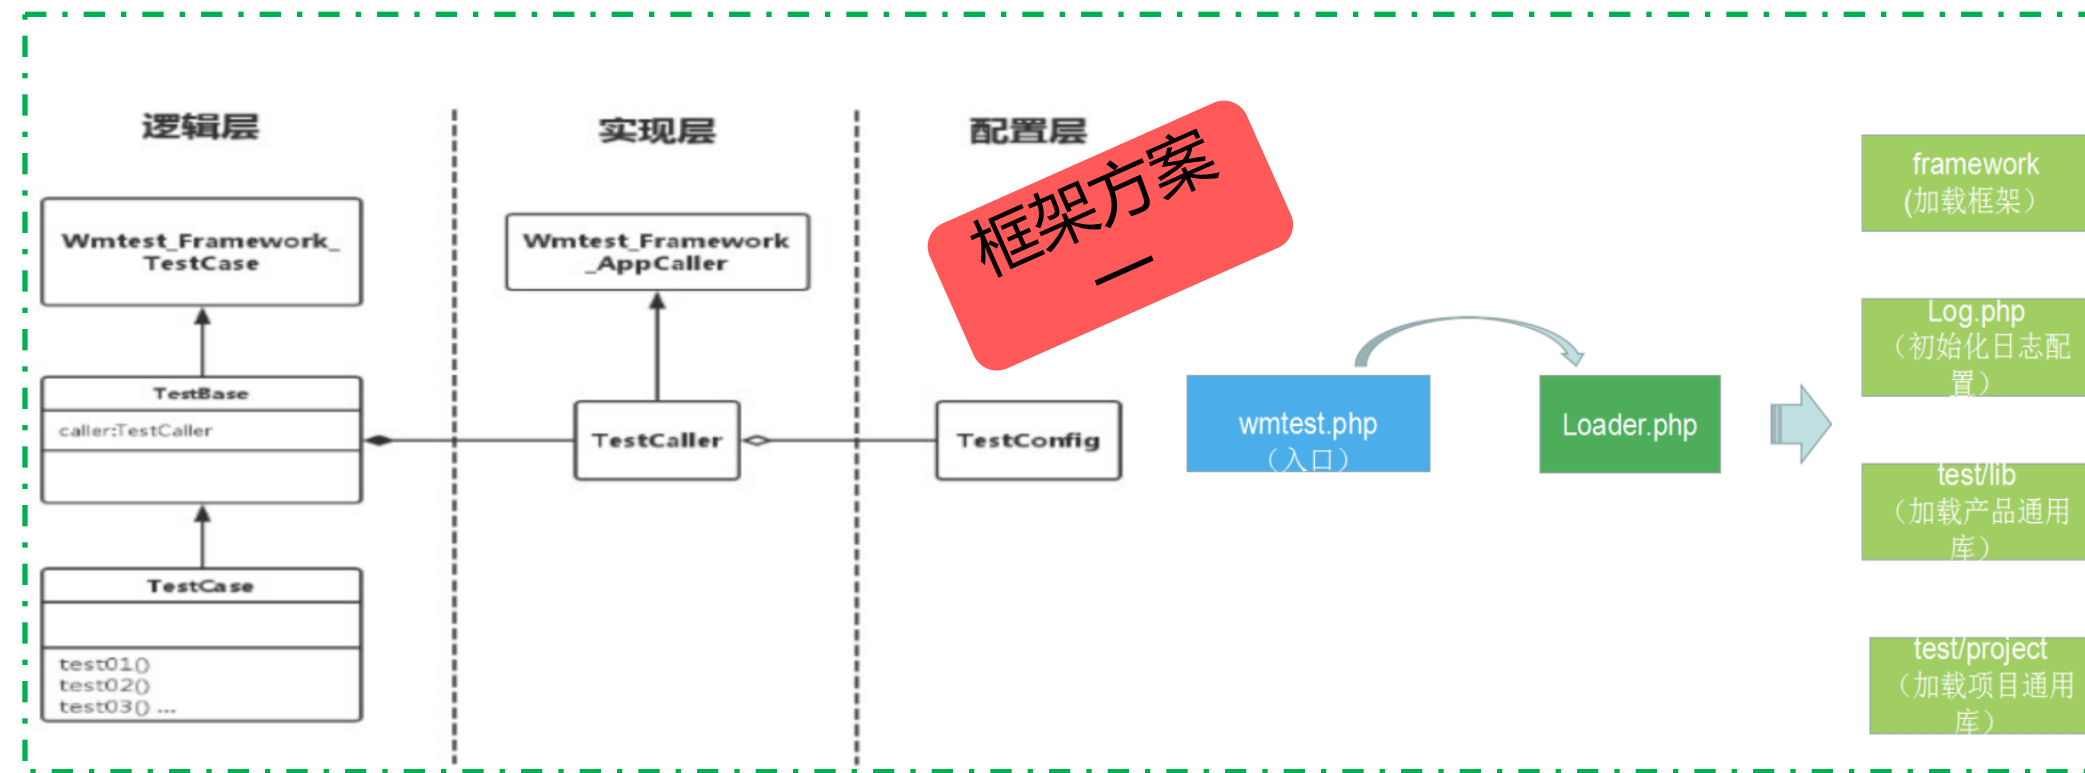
逻辑层

实现层

配置层

框架方案一

Wmtest_Framework_TestCase

Wmtest_Framework_AppCaller

TestBase

caller:TestCaller

TestCaller

TestConfig

TestCase

test01()
test02()
test03() ...

wmtest.php
（入口）

Loader.php

framework
(加载框架）

Log.php
（初始化日志配置）

test/lib
（加载产品通用库）

test/project
（加载项目通用库）